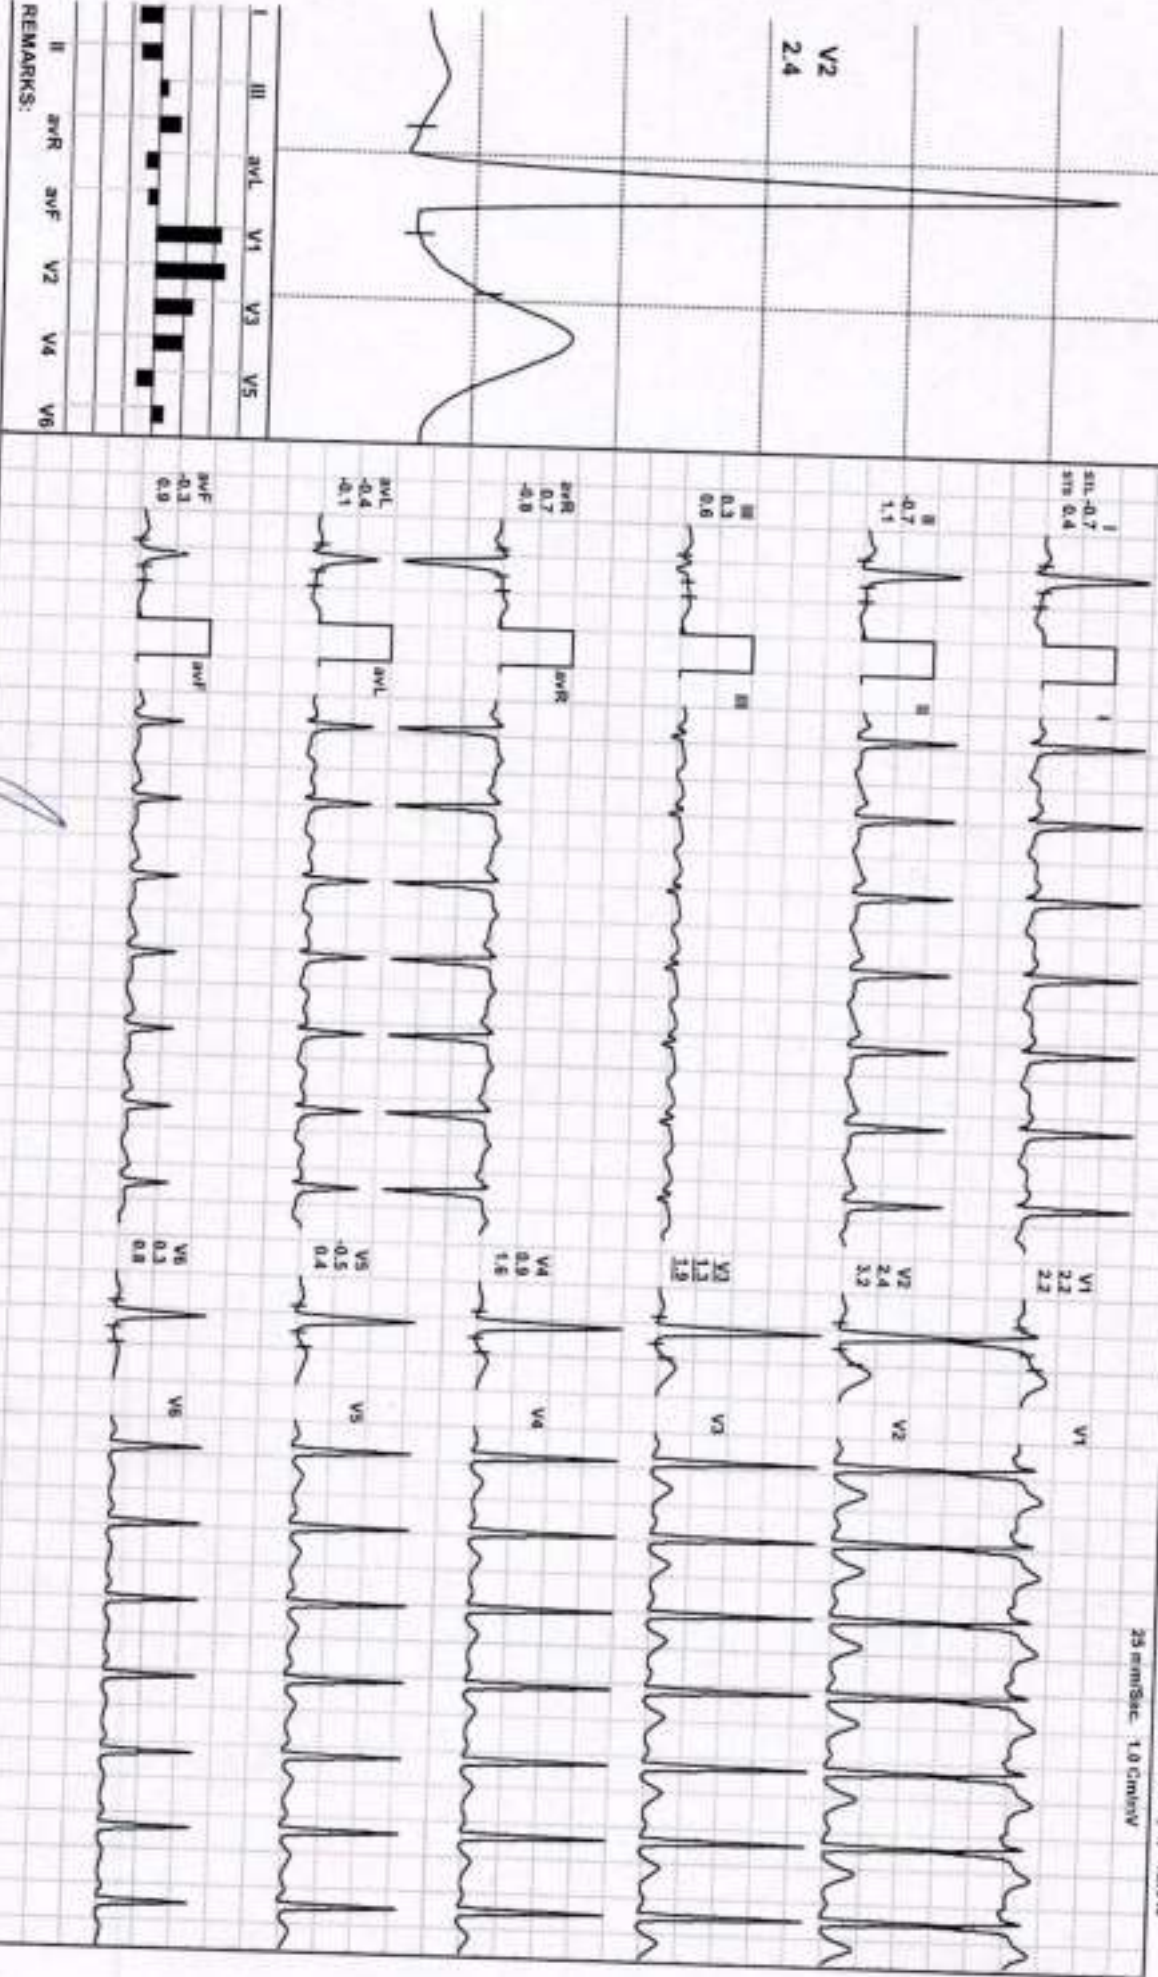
V2
2.4

I II III avL V1 V3 V5
II avR avF V2 V4 V6
REMARKS:

I
STL -0.7
STS 0.4
I

II
-0.7
1.1
II

III
0.3
0.6
III

avR
0.7
-0.8
avR

avL
-0.4
-0.1
avL

avF
-0.3
0.9
avF

V1
2.2
2.2
V1

V2
2.4
3.2
V2

V3
1.2
1.9
V3

V4
0.9
1.6
V4

V5
-0.5
0.4
V5

V6
0.3
0.8
V6

25 mm/Sec 1.0 Cm/mV